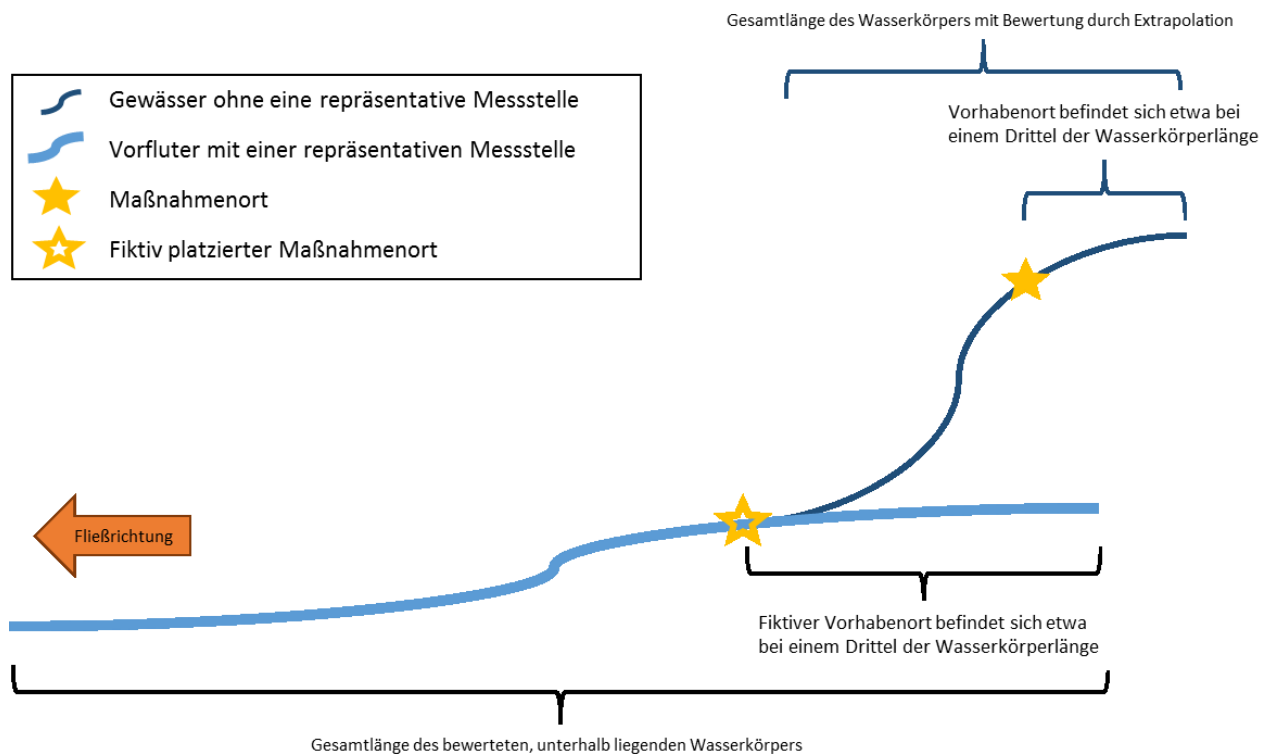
Gesamtlänge des Wasserkörpers mit Bewertung durch Extrapolation

Gewässer ohne eine repräsentative Messstelle

Vorfluter mit einer repräsentativen Messstelle

Maßnahmenort

Fiktiv platzierter Maßnahmenort

Vorhabenort befindet sich etwa bei einem Drittel der Wasserkörperlänge

Fließrichtung

Fiktiver Vorhabenort befindet sich etwa bei einem Drittel der Wasserkörperlänge

Gesamtlänge des bewerteten, unterhalb liegenden Wasserkörpers